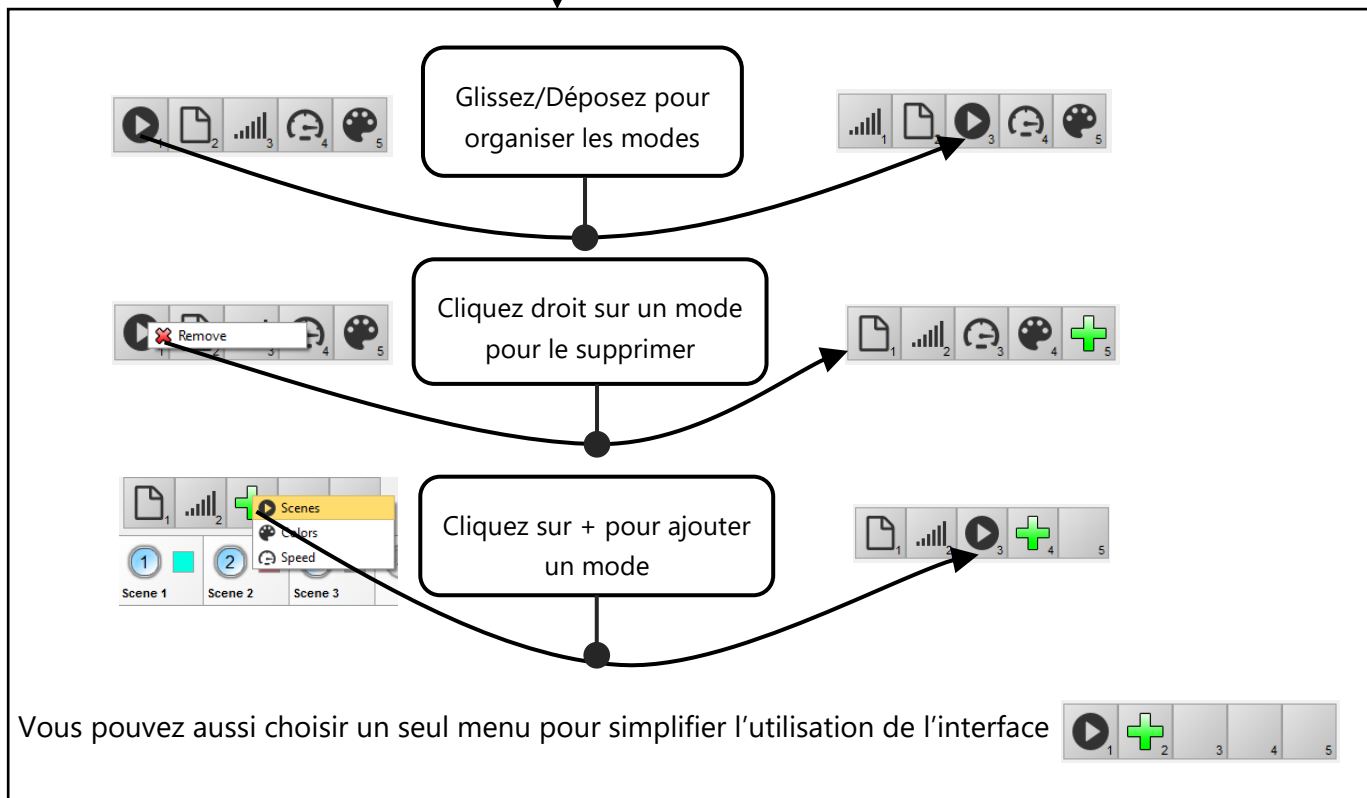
1 2 3 4 5

Glissez/Déposez pour organiser les modes

1 2 3 4 5

Remove 1 2 3 4 5

Cliquez droit sur un mode pour le supprimer

1 2 3 4 5

1 2 Scenes Colors Speed

1 2 Scene 1 Scene 2 Scene 3

Cliquez sur + pour ajouter un mode

1 2 3 4 5

Vous pouvez aussi choisir un seul menu pour simplifier l’utilisation de l’interface 1 2 3 4 5